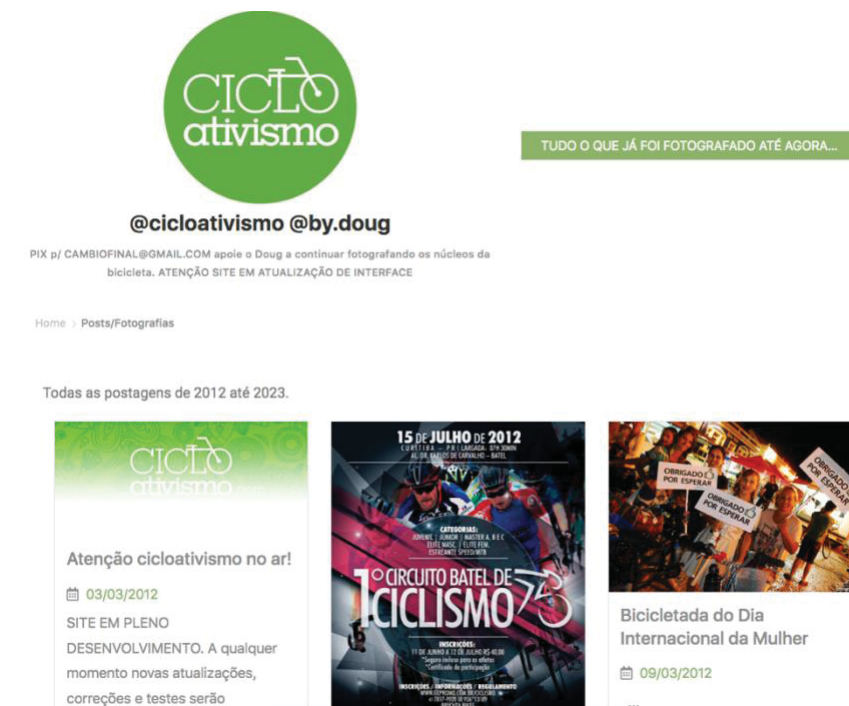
CICLO ativismo

TUDO O QUE JÁ FOI FOTOGRAFADO ATÉ AGORA...

@cicloativismo @by.doug

PIX p/ CAMBIOFINAL@GMAIL.COM apoie o Doug a continuar fotografando os núcleos da bicicleta. ATENÇÃO SITE EM ATUALIZAÇÃO DE INTERFACE

Home › Posts/Fotografias

Todas as postagens de 2012 até 2023.

CICLO ativismo

Atenção cicloativismo no ar!

03/03/2012

SITE EM PLENO DESENVOLVIMENTO. A qualquer momento novas atualizações, correções e testes serão

15 DE JULHO DE 2012
CURITIBA - PR | LARGADA: 8H 30MIN
AL. DR. CARLOS DE CARVALHO - BATEL

CATEGORIAS:
JUVENIL | JUNIOR | MASTER A, B E C
ELITE MASC. | ELITE FEM.
ESTREANTE SPEED/MTB

1º CIRCUITO BATEL DE CICLISMO

INSCRIÇÕES:
11 DE JUNHO A 12 DE JULHO R$ 40,00
*Seguro incluso para os atletas
*Certificado de participação

INSCRIÇÕES | INFORMAÇÕES | REGULAMENTO
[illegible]

OBRIGADO POR ESPERAR
OBRIGADO POR ESPERAR
OBRIGADO POR ESPERAR

Bicicletada do Dia Internacional da Mulher

09/03/2012